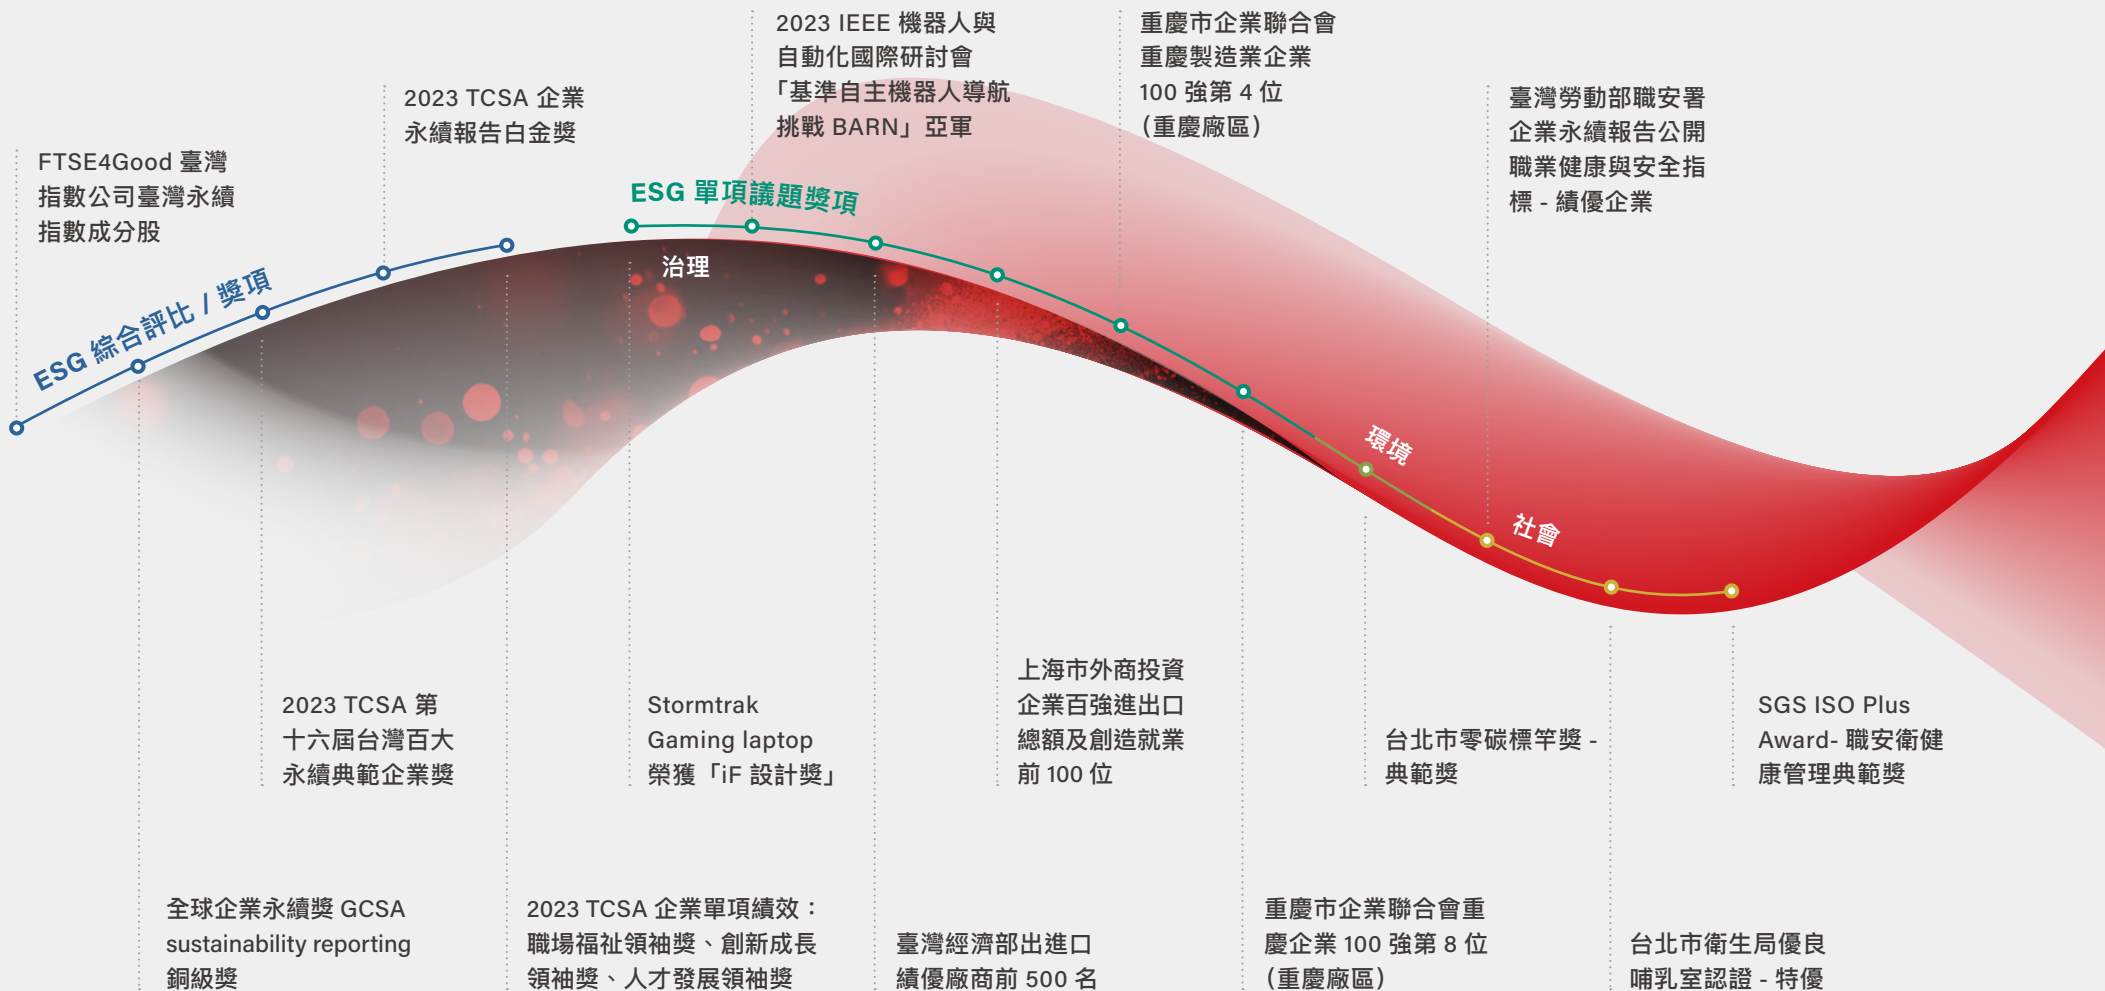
FTSE4Good 臺灣指數公司臺灣永續指數成分股

2023 TCSA 企業永續報告白金獎

2023 IEEE 機器人與自動化國際研討會「基準自主機器人導航挑戰 BARN」亞軍

重慶市企業聯合會重慶製造業企業 100 強第 4 位（重慶廠區）

臺灣勞動部職安署企業永續報告公開職業健康與安全指標 - 績優企業

ESG 單項議題獎項

ESG 綜合評比 / 獎項

治理

環境

社會

2023 TCSA 第十六屆台灣百大永續典範企業獎

Stormtrak Gaming laptop 榮獲「iF 設計獎」

上海市外商投資企業百強進出口總額及創造就業前 100 位

台北市零碳標竿獎 - 典範獎

SGS ISO Plus Award- 職安衛健康管理典範獎

全球企業永續獎 GCSA sustainability reporting 銅級獎

2023 TCSA 企業單項績效：職場福祉領袖獎、創新成長領袖獎、人才發展領袖獎

臺灣經濟部出進口績優廠商前 500 名

重慶市企業聯合會重慶企業 100 強第 8 位（重慶廠區）

台北市衛生局優良哺乳室認證 - 特優